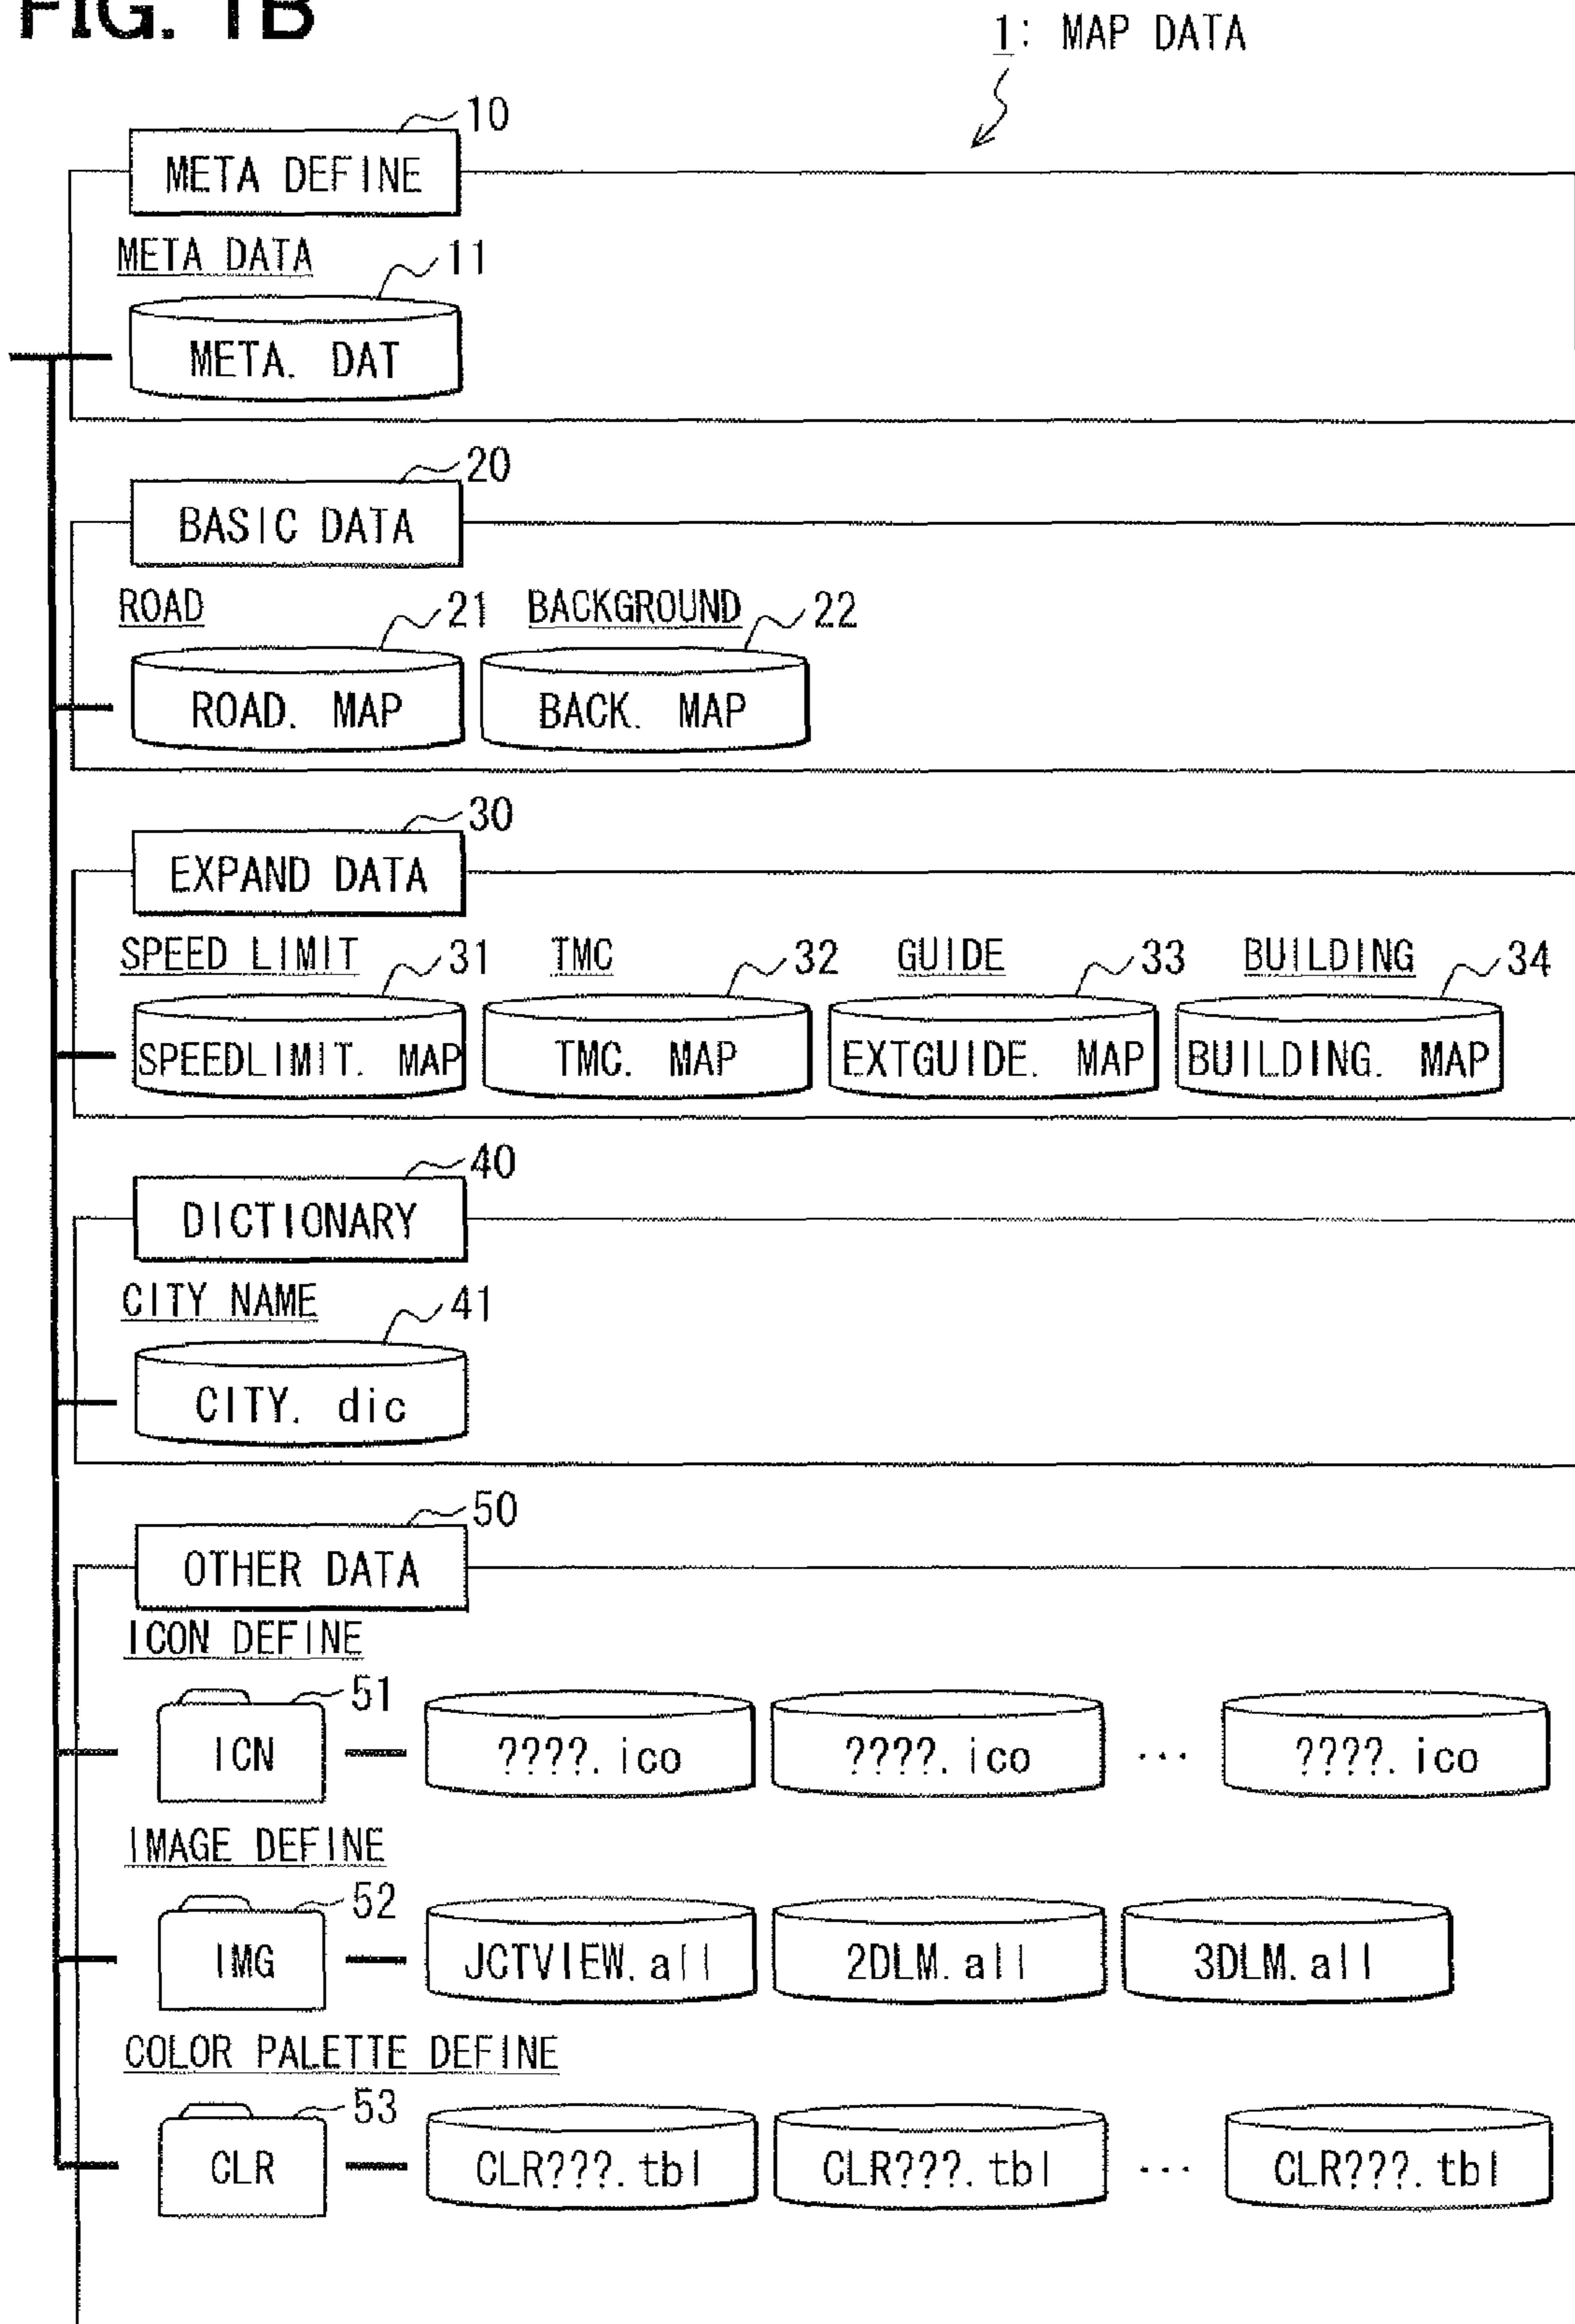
FIG. 1B

1: MAP DATA

10
META DEFINE

META DATA
11
META. DAT

20
BASIC DATA

ROAD
21
BACKGROUND
22
ROAD. MAP
BACK. MAP

30
EXPAND DATA

SPEED LIMIT
31
TMC
32
GUIDE
33
BUILDING
34
SPEEDLIMIT. MAP
TMC. MAP
EXTGUIDE. MAP
BUILDING. MAP

40
DICTIONARY

CITY NAME
41
CITY. dic

50
OTHER DATA

ICON DEFINE
51
ICN
????.ico
????.ico
...
????.ico

IMAGE DEFINE
52
IMG
JCTVIEW.all
2DLM.all
3DLM.all

COLOR PALETTE DEFINE
53
CLR
CLR???.tbl
CLR???.tbl
...
CLR???.tbl